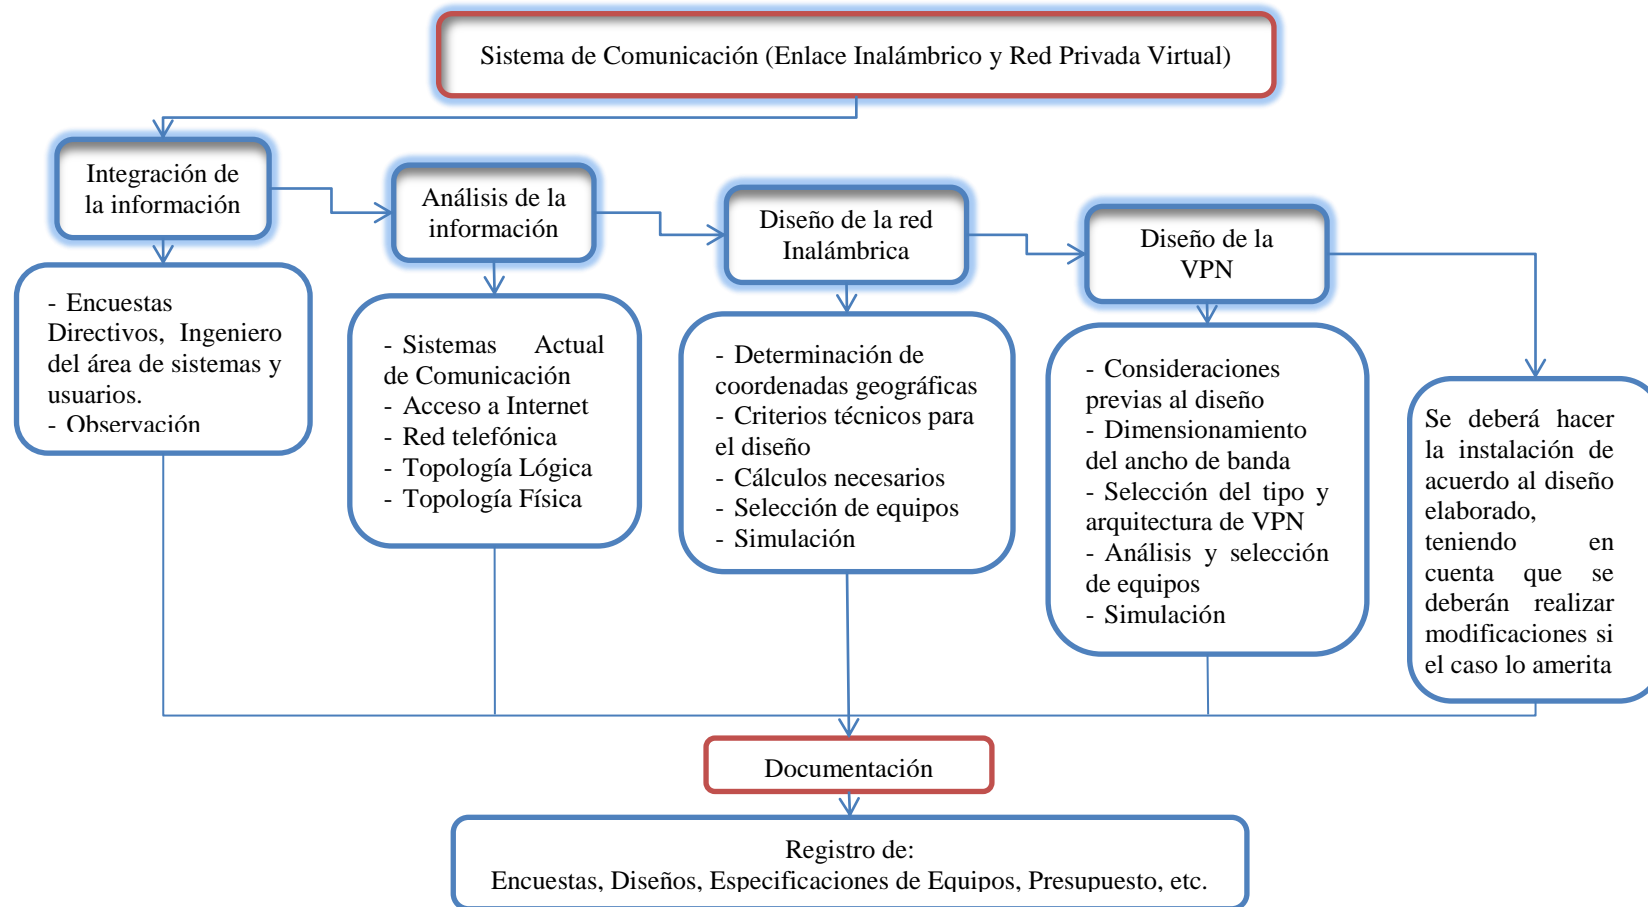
Sistema de Comunicación (Enlace Inalámbrico y Red Privada Virtual)

Integración de la información

Análisis de la información

Diseño de la red Inalámbrica

Diseño de la VPN

- Encuestas Directivos, Ingeniero del área de sistemas y usuarios.
- Observación

- Sistemas Actual de Comunicación
- Acceso a Internet
- Red telefónica
- Topología Lógica
- Topología Física

- Determinación de coordenadas geográficas
- Criterios técnicos para el diseño
- Cálculos necesarios
- Selección de equipos
- Simulación

- Consideraciones previas al diseño
- Dimensionamiento del ancho de banda
- Selección del tipo y arquitectura de VPN
- Análisis y selección de equipos
- Simulación

Se deberá hacer la instalación de acuerdo al diseño elaborado, teniendo en cuenta que se deberán realizar modificaciones si el caso lo amerita

Documentación

Registro de:
Encuestas, Diseños, Especificaciones de Equipos, Presupuesto, etc.